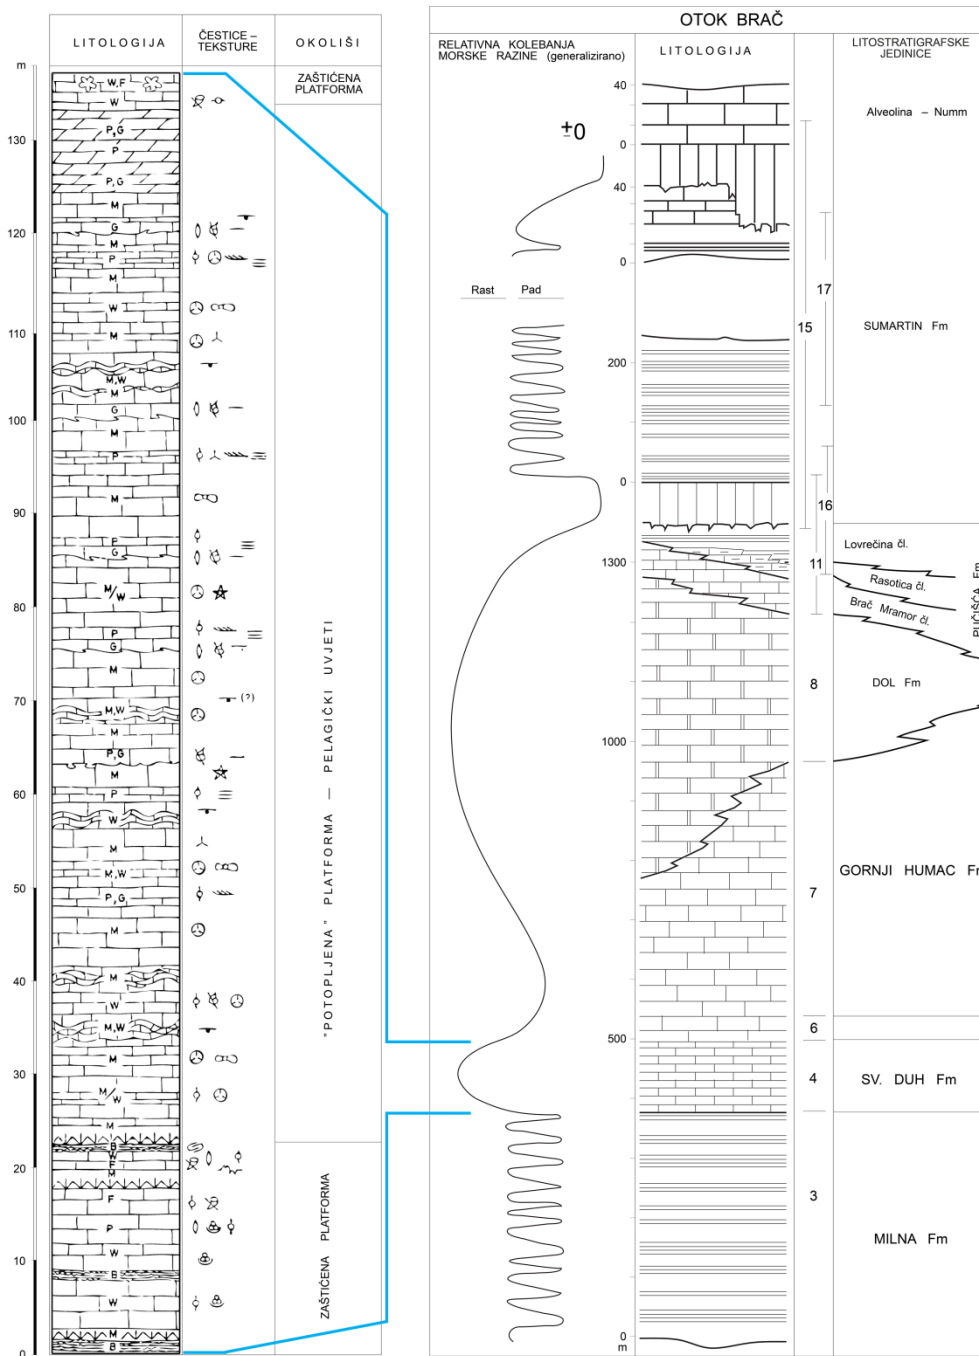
LITOLOGIJA

ČESTICE – TEKSTURE

OKOLIŠI

m

130
120
110
100
90
80
70
60
50
40
30
20
10
0

W,F
W
P,G
P
P,G
M
G
M
P
M
W
M
M,W
M
G
M
P
M
P
G
M/W
P
G
M
M,W
M
P,G
M
P
W
M,W
P,G
M
M
W
M,W
M
M/W
M
B
W
F
M
F
P
W
B
W
M
B

(?)

ZAŠTIĆENA PLATFORMA

"POTOPLJENA" PLATFORMA — PELAGIČKI UVJETI

ZAŠTIĆENA PLATFORMA

OTOK BRAČ

RELATIVNA KOLEBANJA MORSKE RAZINE (generalizirano)

LITOLOGIJA

LITOSTRATIGRAFSKE JEDINICE

$\pm 0$

Rast

Pad

40
0
40
0
200
0
1300
1000
500
0
m

17
15
16
11
8
7
6
4
3

Alveolina – Numm

SUMARTIN Fm

Lovrečina čl.

Rasotica čl.

Brač Mramor čl.

PUČIŠĆA Fm

DOL Fm

GORNJI HUMAC Fm

SV. DUH Fm

MILNA Fm